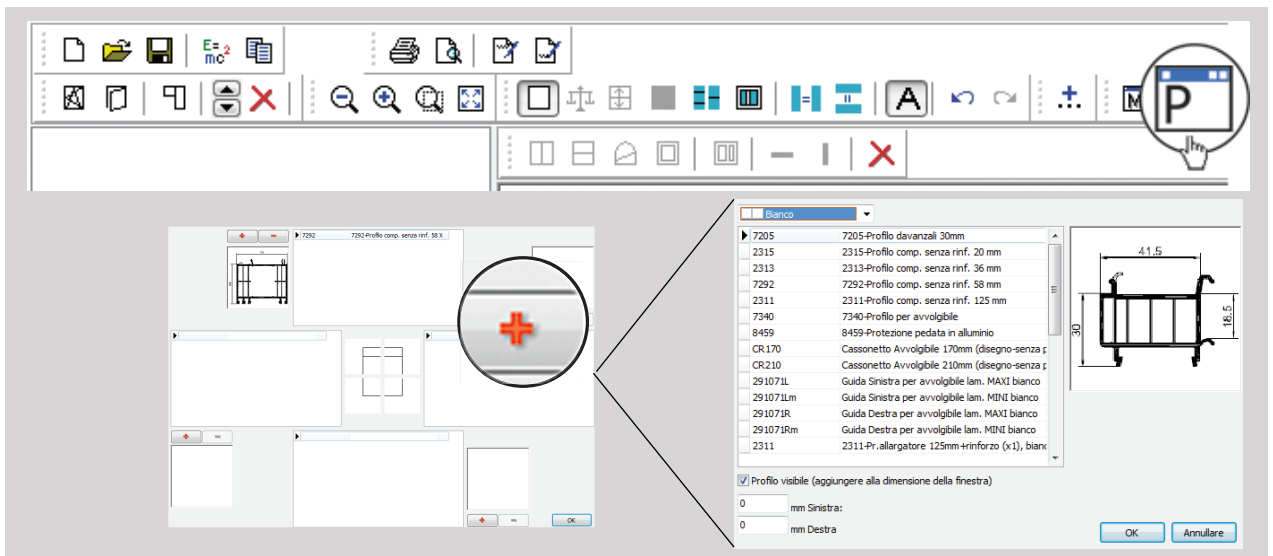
$E=mc^2$

P

7292 7292-Profilo comp. senza rinf. 58 X

OK

Bianco

| 7205 | 7205-Profilo davanzali 30mm |
|---|---|
| 2315 | 2315-Profilo comp. senza rinf. 20 mm |
| 2313 | 2313-Profilo comp. senza rinf. 36 mm |
| 7292 | 7292-Profilo comp. senza rinf. 58 mm |
| 2311 | 2311-Profilo comp. senza rinf. 125 mm |
| 7340 | 7340-Profilo per avvolgibile |
| 8459 | 8459-Protezione pedata in alluminio |
| CR170 | Cassonetto Avvolgibile 170mm (disegno-senza p |
| CR210 | Cassonetto Avvolgibile 210mm (disegno-senza p |
| 291071L | Guida Sinistra per avvolgibile lam. MAXI bianco |
| 291071Lm | Guida Sinistra per avvolgibile lam. MINI bianco |
| 291071R | Guida Destra per avvolgibile lam. MAXI bianco |
| 291071Rm | Guida Destra per avvolgibile lam. MINI bianco |
| 2311 | 2311-Pr.allargatore 125mm+rinforzo (x1), bianc |

41.5
30
18.5

Profilo visibile (aggiungere alla dimensione della finestra)

0 mm Sinistra:

0 mm Destra

OK Annullare